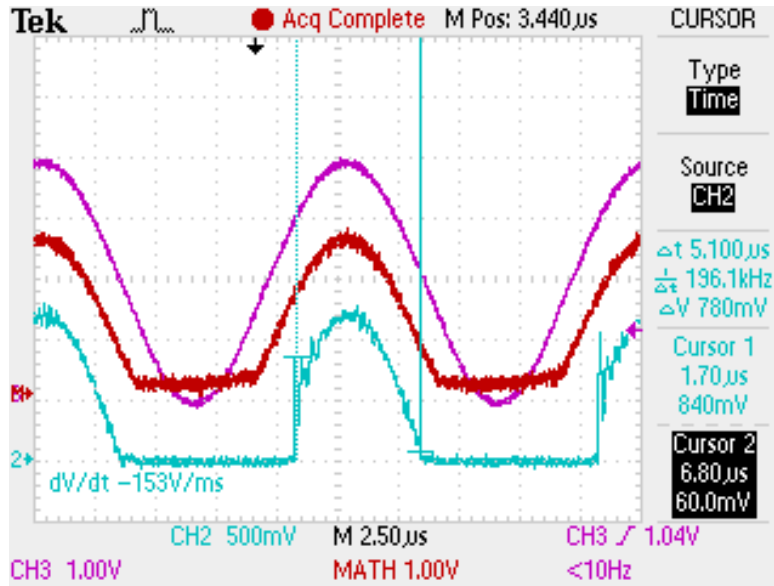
Tek Acq Complete M Pos: 3.440µs

CURSOR

Type
Time

Source
CH2

$\Delta$t 5.100µs
$\frac{1}{\Delta t}$ 196.1kHz
$\Delta$V 780mV

Cursor 1
1.70µs
840mV

Cursor 2
6.80µs
60.0mV

M
2
dV/dt -153V/ms

CH2 500mV M 2.50µs CH3 ⟋ 1.04V
CH3 1.00V MATH 1.00V <10Hz